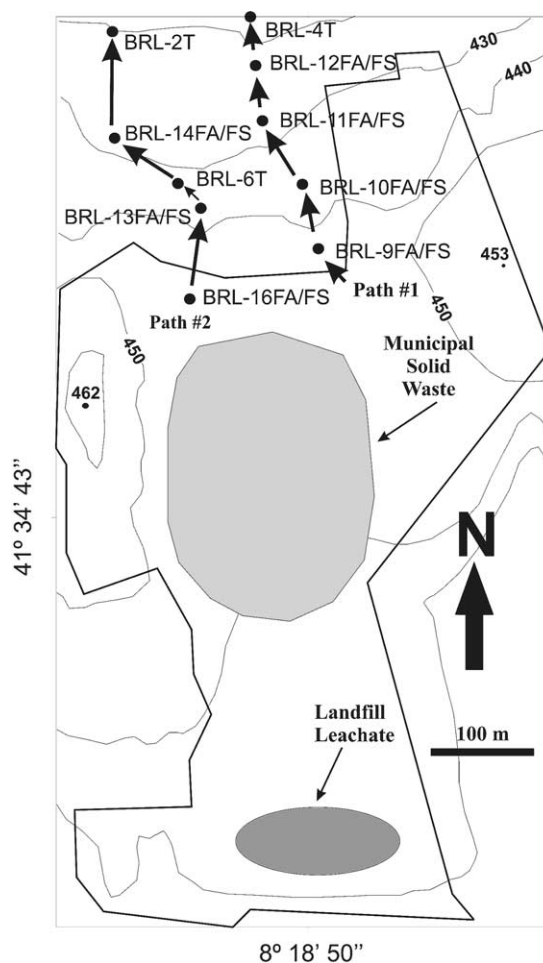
BRL-2T
BRL-4T
BRL-12FA/FS
430
440
BRL-11FA/FS
BRL-14FA/FS
BRL-6T
BRL-10FA/FS
BRL-13FA/FS
BRL-9FA/FS
453
Path #1
BRL-16FA/FS
Path #2
450
450
Municipal Solid Waste
462
41º 34' 43''
N
100 m
Landfill Leachate
8º 18' 50''